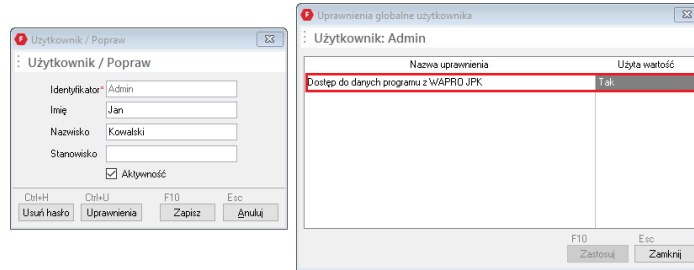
Użytkownik / Popraw

Użytkownik / Popraw

Identyfikator* Admin

Imię Jan

Nazwisko Kowalski

Stanowisko

Aktywność

Ctrl+H Usuń hasło

Ctrl+U Uprawnienia

F10 Zapisz

Esc Anuluj

Uprawnienia globalne użytkownika

Użytkownik: Admin

| Nazwa uprawnienia | Użyta wartość |
|---|---|
| Dostęp do danych programu z WAPRO JPK | Tak |

F10 Zastosuj

Esc Zamknij